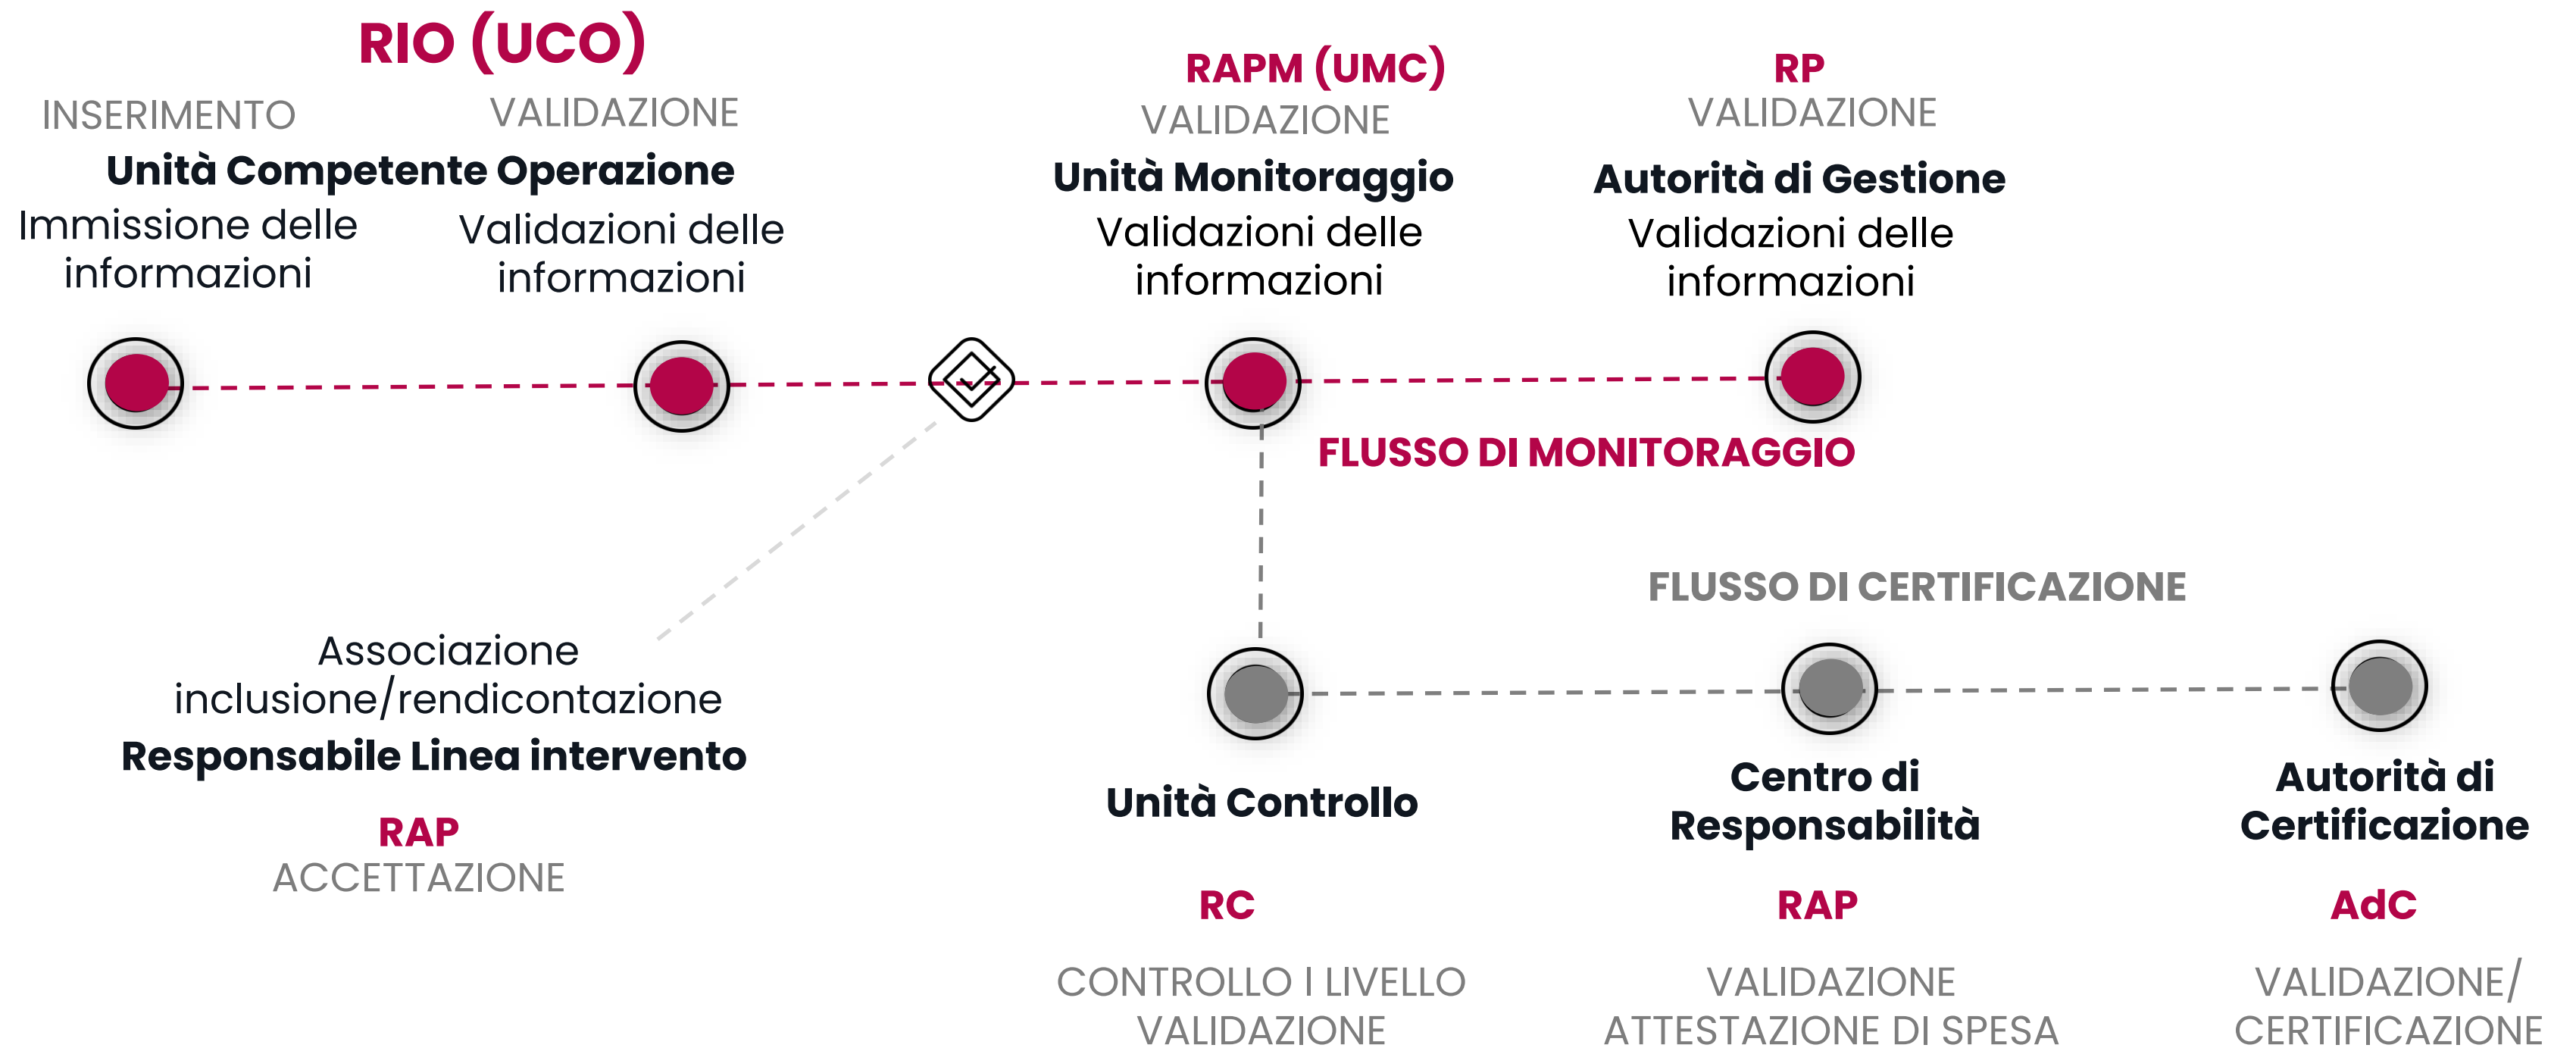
RIO (UCO)

INSERIMENTO

VALIDAZIONE

Unità Competente Operazione

Immissione delle informazioni

Validazioni delle informazioni

RAPM (UMC)

VALIDAZIONE

Unità Monitoraggio

Validazioni delle informazioni

RP

VALIDAZIONE

Autorità di Gestione

Validazioni delle informazioni

FLUSSO DI MONITORAGGIO

FLUSSO DI CERTIFICAZIONE

Associazione inclusione/rendicontazione

Responsabile Linea intervento

RAP

ACCETTAZIONE

Unità Controllo

RC

CONTROLLO I LIVELLO VALIDAZIONE

Centro di Responsabilità

RAP

VALIDAZIONE ATTESTAZIONE DI SPESA

Autorità di Certificazione

AdC

VALIDAZIONE/ CERTIFICAZIONE